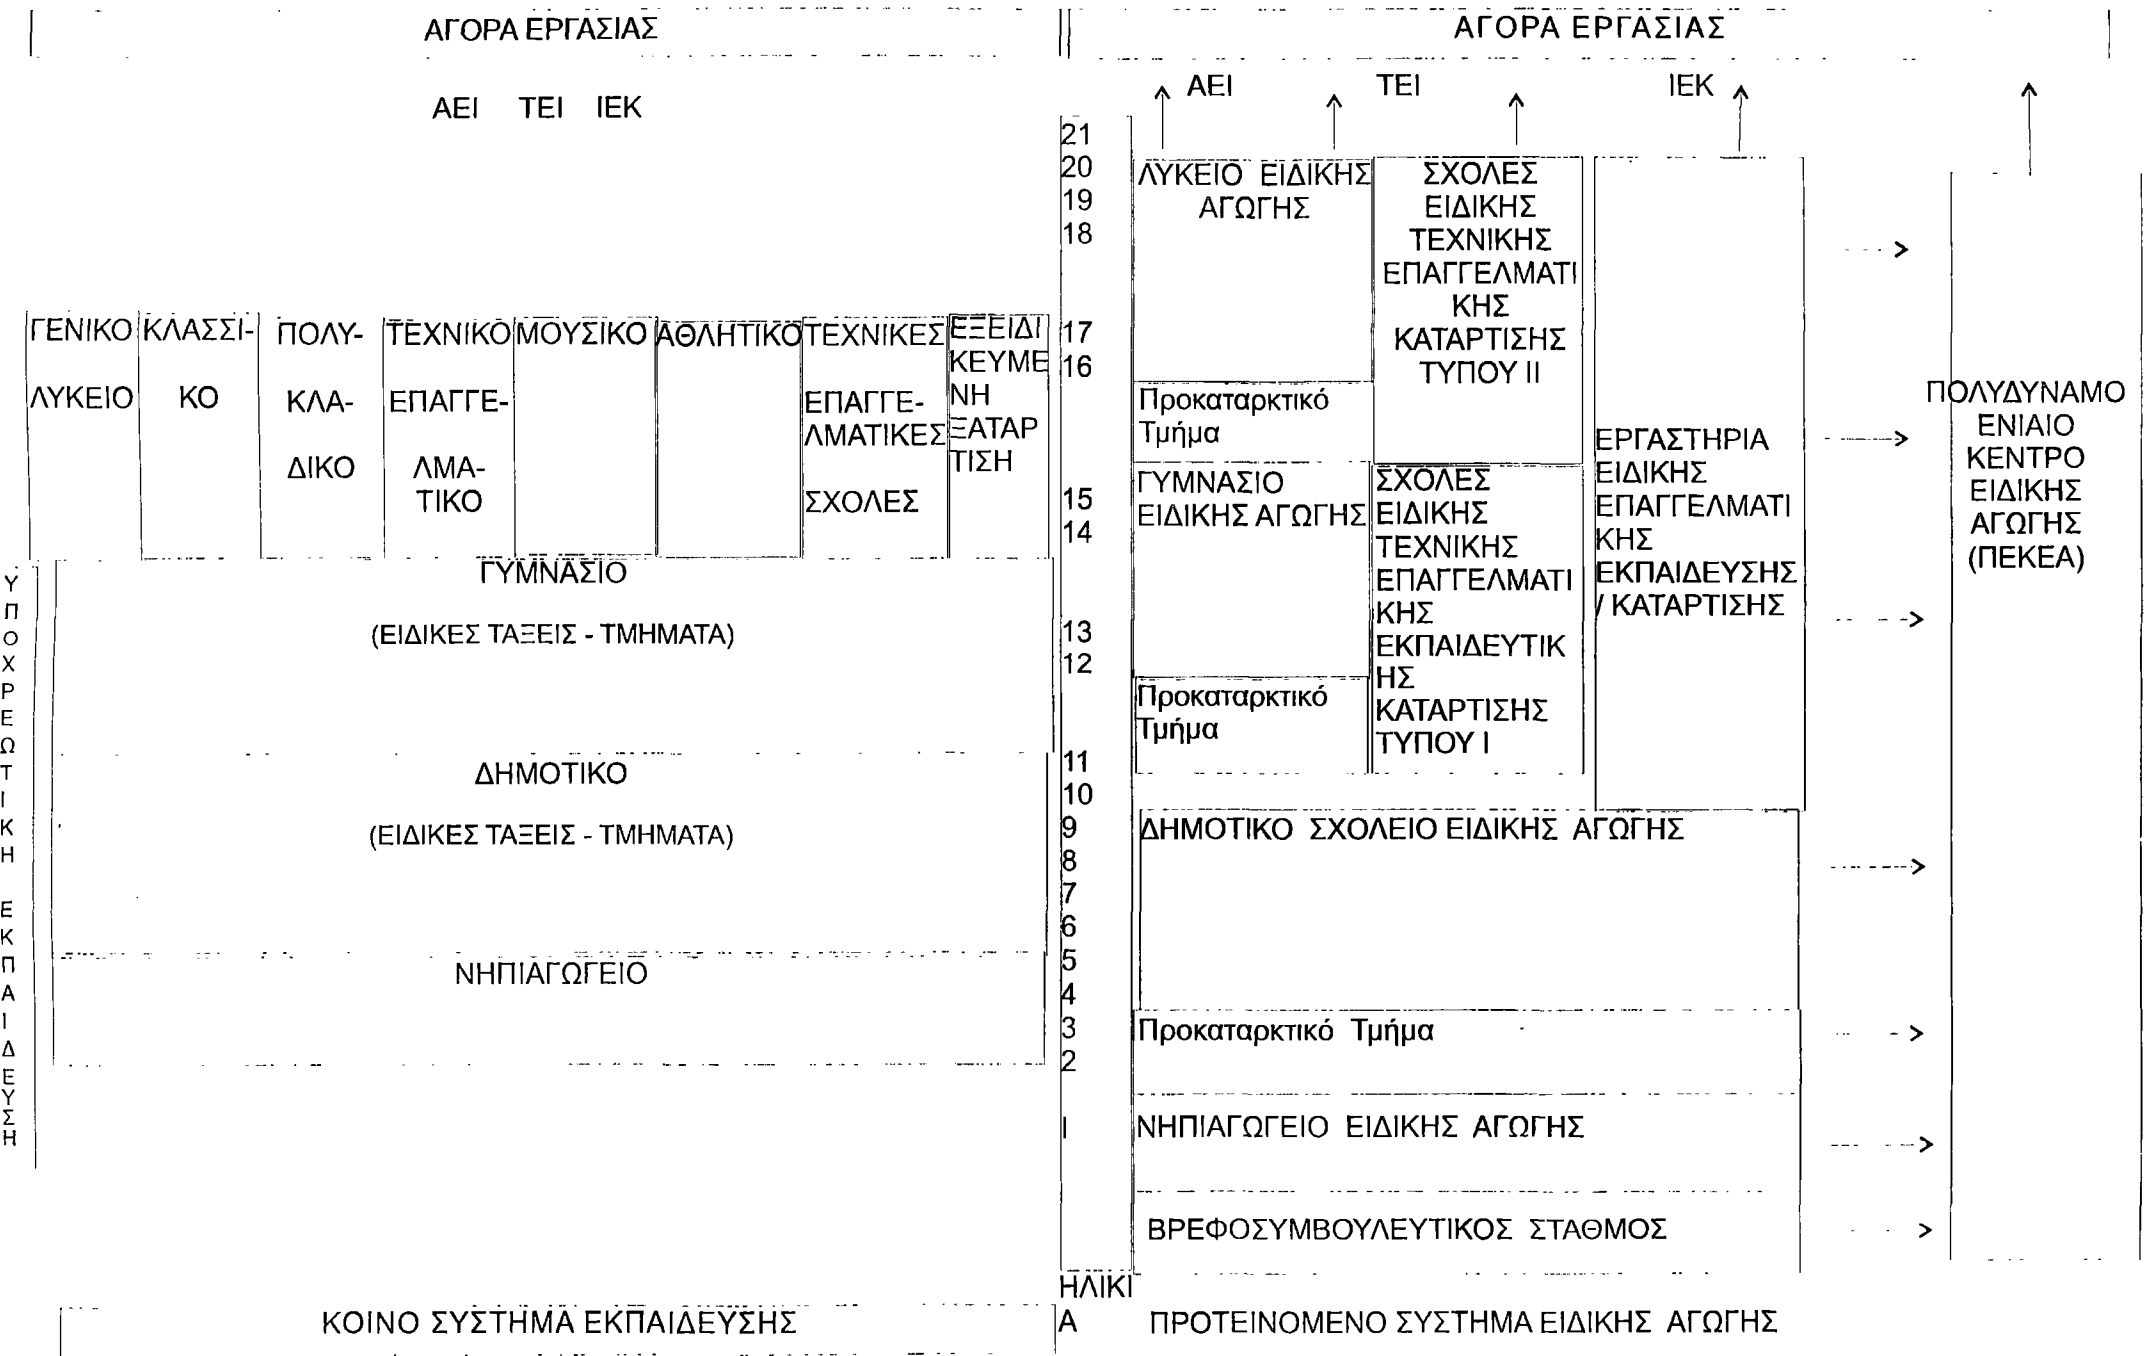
ΑΓΟΡΑ ΕΡΓΑΣΙΑΣ

ΑΕΙ ΤΕΙ ΙΕΚ

ΓΕΝΙΚΟ ΛΥΚΕΙΟ

ΚΛΑΣΣΙΚΟ

ΠΟΛΥΚΛΑΔΙΚΟ

ΤΕΧΝΙΚΟ ΕΠΑΓΓΕΛΜΑΤΙΚΟ

ΜΟΥΣΙΚΟ

ΑΘΛΗΤΙΚΟ

ΤΕΧΝΙΚΕΣ ΕΠΑΓΓΕΛΜΑΤΙΚΕΣ ΣΧΟΛΕΣ

ΕΞΕΙΔΙΚΕΥΜΕΝΗ ΞΑΤΑΡΤΙΣΗ

ΓΥΜΝΑΣΙΟ

(ΕΙΔΙΚΕΣ ΤΑΞΕΙΣ - ΤΜΗΜΑΤΑ)

ΔΗΜΟΤΙΚΟ

(ΕΙΔΙΚΕΣ ΤΑΞΕΙΣ - ΤΜΗΜΑΤΑ)

ΝΗΠΙΑΓΩΓΕΙΟ

ΥΠΟΧΡΕΩΤΙΚΗ ΕΚΠΑΙΔΕΥΣΗ

ΚΟΙΝΟ ΣΥΣΤΗΜΑ ΕΚΠΑΙΔΕΥΣΗΣ

ΑΓΟΡΑ ΕΡΓΑΣΙΑΣ

ΑΕΙ ΤΕΙ ΙΕΚ

21 20 19 18 17 16 15 14 13 12 11 10 9 8 7 6 5 4 3 2 1

ΛΥΚΕΙΟ ΕΙΔΙΚΗΣ ΑΓΩΓΗΣ

Προκαταρκτικό Τμήμα

ΓΥΜΝΑΣΙΟ ΕΙΔΙΚΗΣ ΑΓΩΓΗΣ

Προκαταρκτικό Τμήμα

ΣΧΟΛΕΣ ΕΙΔΙΚΗΣ ΤΕΧΝΙΚΗΣ ΕΠΑΓΓΕΛΜΑΤΙΚΗΣ ΚΑΤΑΡΤΙΣΗΣ ΤΥΠΟΥ II

ΣΧΟΛΕΣ ΕΙΔΙΚΗΣ ΤΕΧΝΙΚΗΣ ΕΠΑΓΓΕΛΜΑΤΙΚΗΣ ΕΚΠΑΙΔΕΥΤΙΚΗΣ ΚΑΤΑΡΤΙΣΗΣ ΤΥΠΟΥ I

ΕΡΓΑΣΤΗΡΙΑ ΕΙΔΙΚΗΣ ΕΠΑΓΓΕΛΜΑΤΙΚΗΣ ΕΚΠΑΙΔΕΥΣΗΣ / ΚΑΤΑΡΤΙΣΗΣ

ΠΟΛΥΔΥΝΑΜΟ ΕΝΙΑΙΟ ΚΕΝΤΡΟ ΕΙΔΙΚΗΣ ΑΓΩΓΗΣ (ΠΕΚΕΑ)

ΔΗΜΟΤΙΚΟ ΣΧΟΛΕΙΟ ΕΙΔΙΚΗΣ ΑΓΩΓΗΣ

Προκαταρκτικό Τμήμα

ΝΗΠΙΑΓΩΓΕΙΟ ΕΙΔΙΚΗΣ ΑΓΩΓΗΣ

ΒΡΕΦΟΣΥΜΒΟΥΛΕΥΤΙΚΟΣ ΣΤΑΘΜΟΣ

ΗΛΙΚΙΑ

ΠΡΟΤΕΙΝΟΜΕΝΟ ΣΥΣΤΗΜΑ ΕΙΔΙΚΗΣ ΑΓΩΓΗΣ